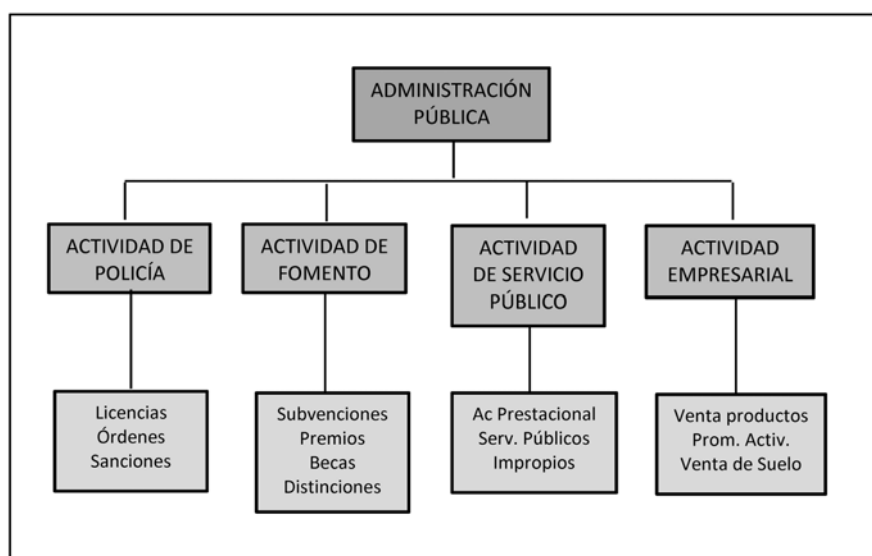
ADMINISTRACIÓN PÚBLICA

ACTIVIDAD DE POLICÍA

Licencias
Órdenes
Sanciones

ACTIVIDAD DE FOMENTO

Subvenciones
Premios
Becas
Distinciones

ACTIVIDAD DE SERVICIO PÚBLICO

Ac Prestacional
Serv. Públicos
Impropios

ACTIVIDAD EMPRESARIAL

Venta productos
Prom. Activ.
Venta de Suelo